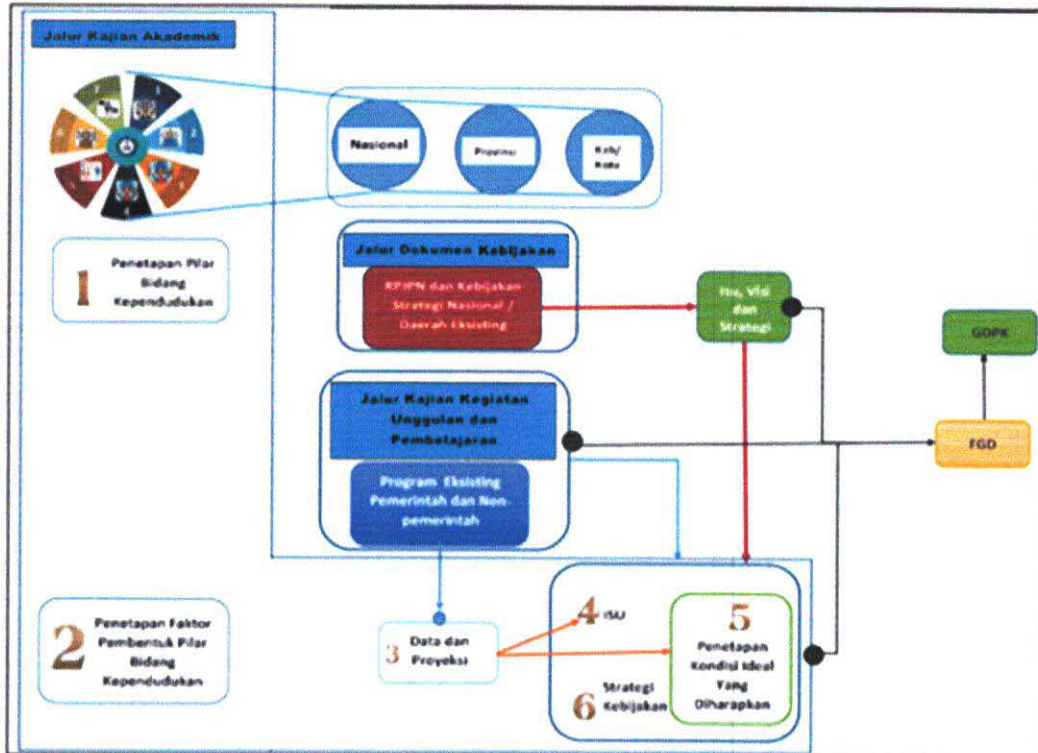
Jalur Kajian Akademik

Nasional

Provinsi

Kab/ Kota

1 Penetapan Pilar Bidang Kependudukan

Jalur Dokumen Kebijakan

RPJPN dan Kebijakan Strategi Nasional / Daerah Eksisting

Isu, Visi dan Strategi

GDPK

Jalur Kajian Kegiatan Unggulan dan Pembelajaran

Program Eksisting Pemerintah dan Non-pemerintah

FGD

2 Penetapan Faktor Pembentuk Pilar Bidang Kependudukan

3 Data dan Proyeksi

4 ISU

5 Penetapan Kondisi Ideal Yang Diharapkan

6 Strategi Kebijakan